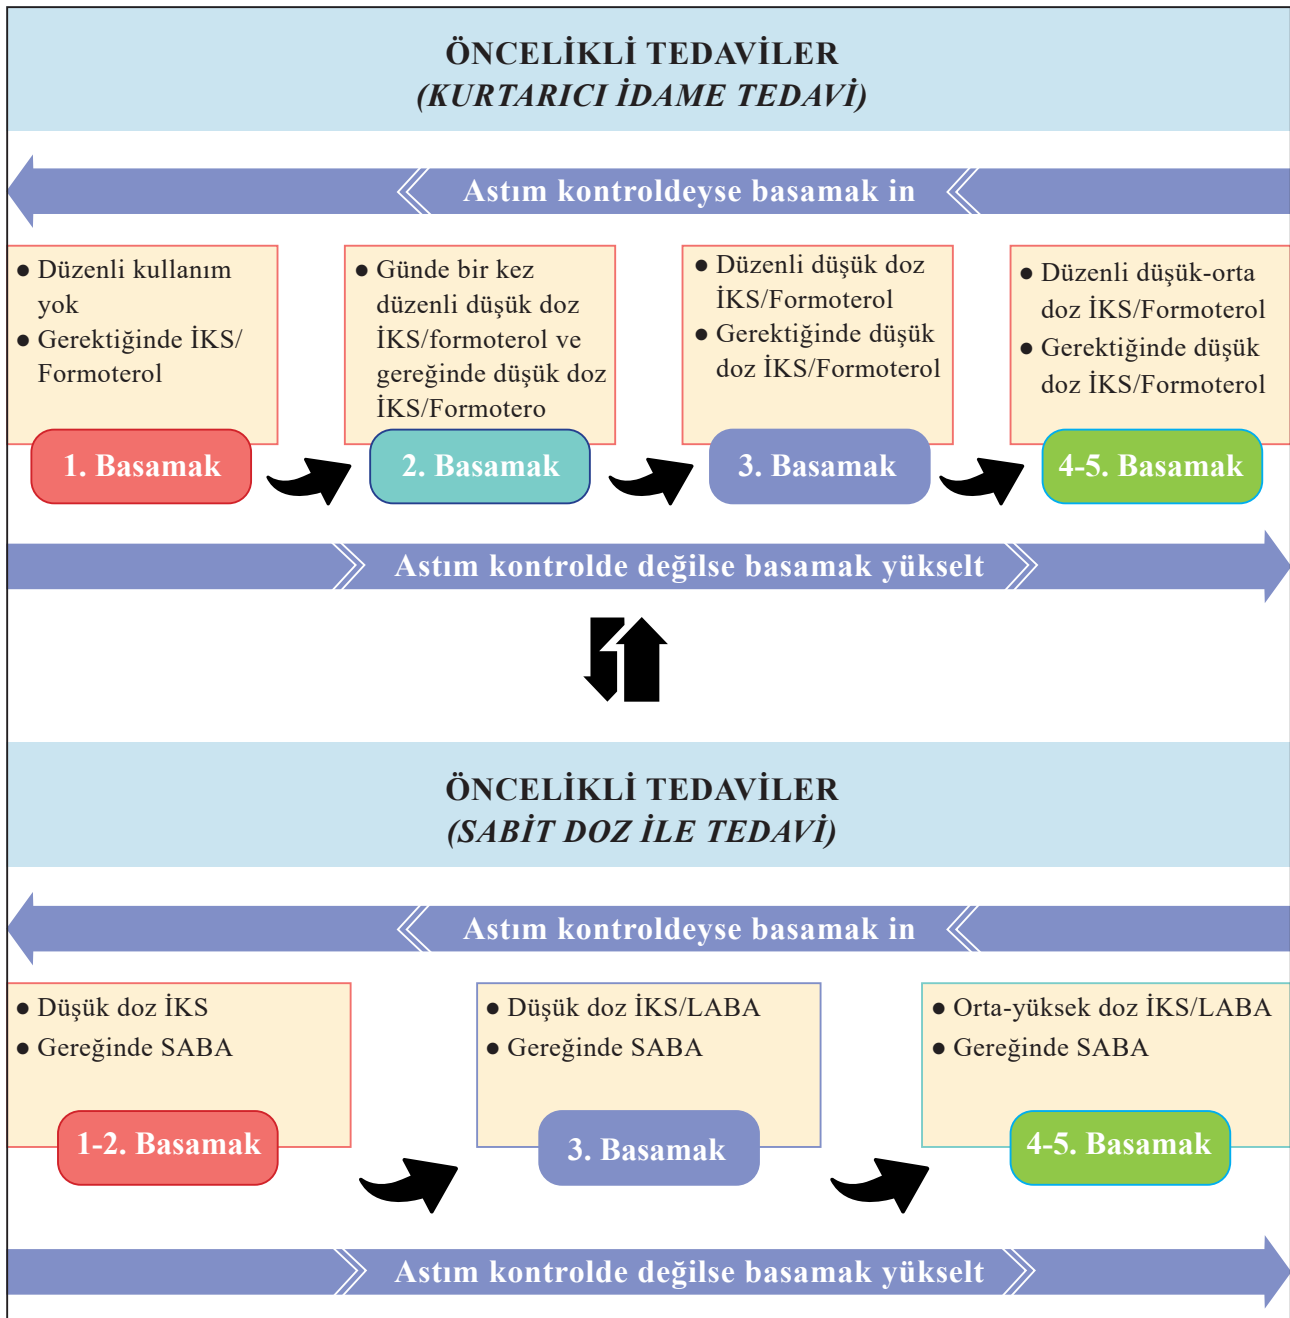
ÖNCELİKLİ TEDAVİLER
(KURTARICI İDAME TEDAVİ)

Astım kontroldeyse basamak in

● Düzenli kullanım yok
● Gerektiğinde İKS/ Formoterol

1. Basamak

● Günde bir kez düzenli düşük doz İKS/formoterol ve gereğinde düşük doz İKS/Formotero

2. Basamak

● Düzenli düşük doz İKS/Formoterol
● Gerektiğinde düşük doz İKS/Formoterol

3. Basamak

● Düzenli düşük-orta doz İKS/Formoterol
● Gerektiğinde düşük doz İKS/Formoterol

4-5. Basamak

Astım kontrolde değilse basamak yükselt

ÖNCELİKLİ TEDAVİLER
(SABİT DOZ İLE TEDAVİ)

Astım kontroldeyse basamak in

● Düşük doz İKS
● Gereğinde SABA

1-2. Basamak

● Düşük doz İKS/LABA
● Gereğinde SABA

3. Basamak

● Orta-yüksek doz İKS/LABA
● Gereğinde SABA

4-5. Basamak

Astım kontrolde değilse basamak yükselt